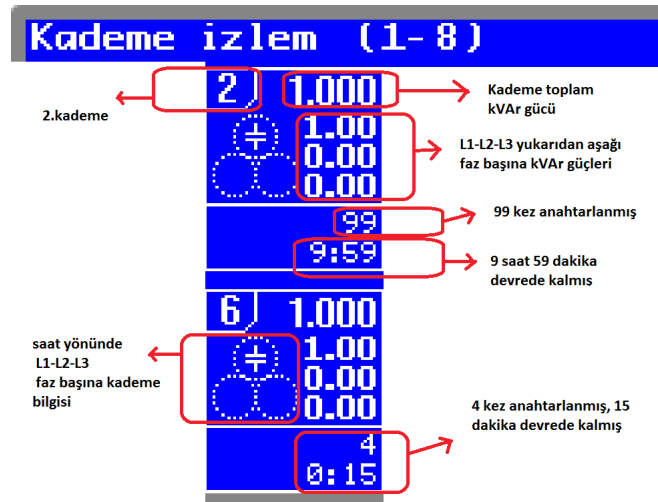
Kademe izlem (1-8)

2.kademe

2 1.000

Kademe toplam kVAr gücü

1.00
0.00
0.00

L1-L2-L3 yukarıdan aşağı faz başına kVAr güçleri

99

99 kez anahtarlanmış

9:59

9 saat 59 dakika devrede kalmış

6 1.000

saat yönünde L1-L2-L3 faz başına kademe bilgisi

1.00
0.00
0.00

4
0:15

4 kez anahtarlanmış, 15 dakika devrede kalmış